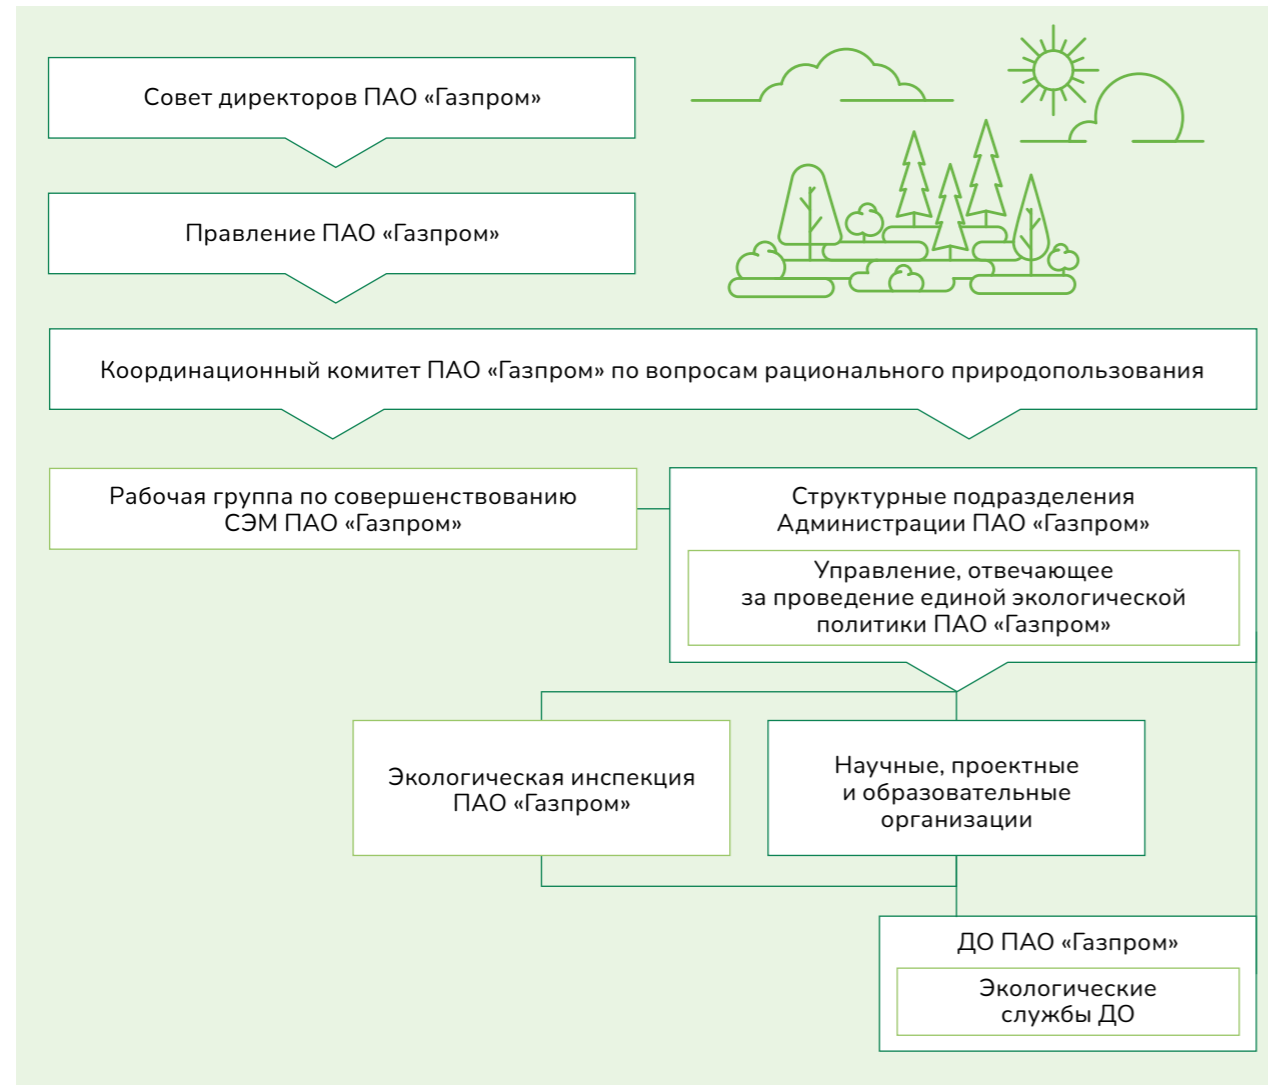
Совет директоров ПАО «Газпром»

Правление ПАО «Газпром»

Координационный комитет ПАО «Газпром» по вопросам рационального природопользования

Рабочая группа по совершенствованию СЭМ ПАО «Газпром»

Структурные подразделения Администрации ПАО «Газпром»

Управление, отвечающее за проведение единой экологической политики ПАО «Газпром»

Экологическая инспекция ПАО «Газпром»

Научные, проектные и образовательные организации

ДО ПАО «Газпром»

Экологические службы ДО